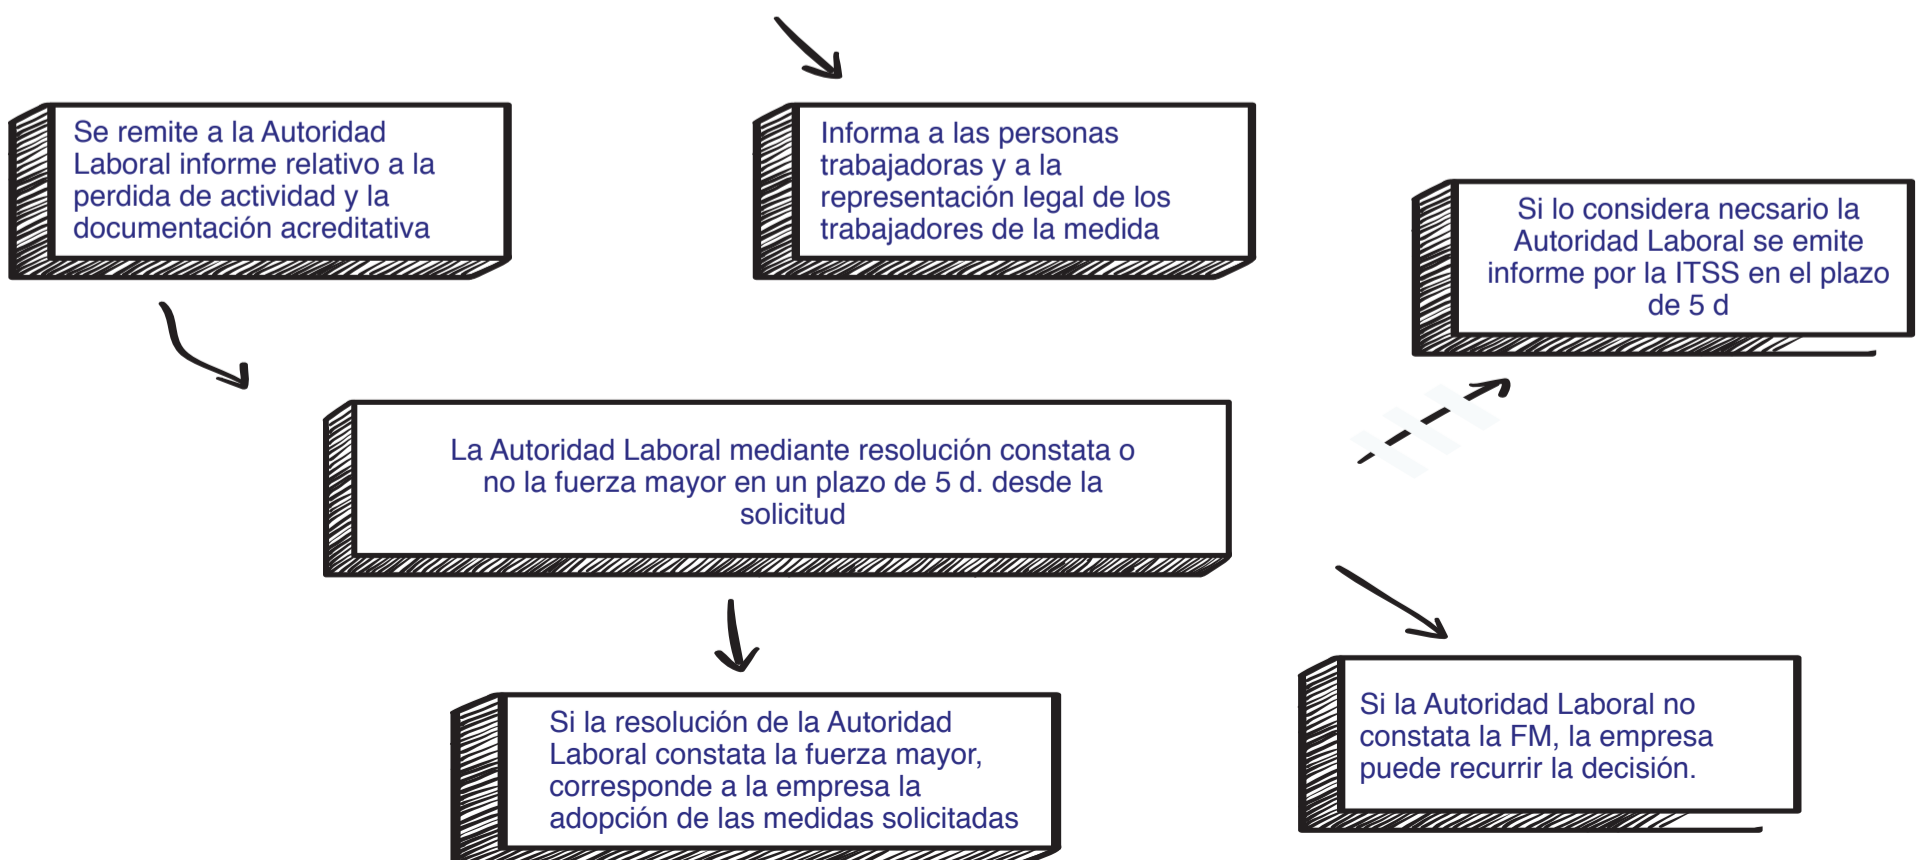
Se remite a la Autoridad Laboral informe relativo a la perdida de actividad y la documentación acreditativa

Informa a las personas trabajadoras y a la representación legal de los trabajadores de la medida

Si lo considera necsario la Autoridad Laboral se emite informe por la ITSS en el plazo de 5 d

La Autoridad Laboral mediante resolución constata o no la fuerza mayor en un plazo de 5 d. desde la solicitud

Si la resolución de la Autoridad Laboral constata la fuerza mayor, corresponde a la empresa la adopción de las medidas solicitadas

Si la Autoridad Laboral no constata la FM, la empresa puede recurrir la decisión.